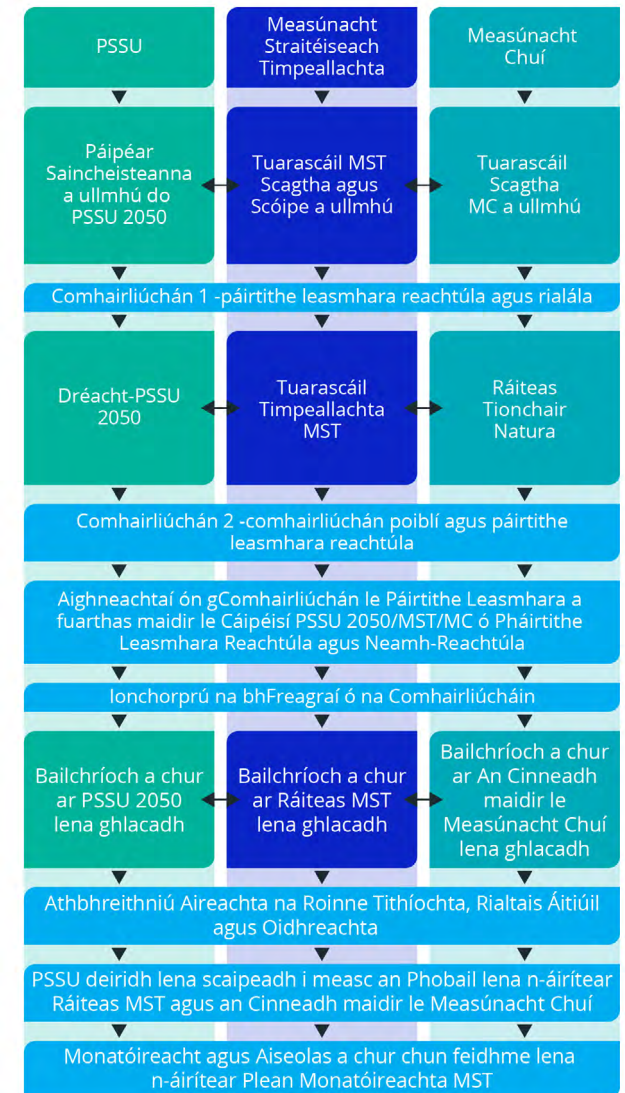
PSSU

Measúnacht Straitéiseach Timpeallachta

Measúnacht Chuí

Páipéar Saincheisteanna a ullmhú do PSSU 2050

Tuarascáil MST Scagtha agus Scóipe a ullmhú

Tuarascáil Scagtha MC a ullmhú

Comhairliúchán 1 -páirtithe leasmhara reachtúla agus rialála

Dréacht-PSSU 2050

Tuarascáil Timpeallachta MST

Ráiteas Tionchair Natura

Comhairliúchán 2 -comhairliúchán poiblí agus páirtithe leasmhara reachtúla

Aighneachtaí ón gComhairliúchán le Páirtithe Leasmhara a fuarthas maidir le Cáipéisí PSSU 2050/MST/MC ó Pháirtithe Leasmhara Reachtúla agus Neamh-Reachtúla

Ionchorprú na bhFreagraí ó na Comhairliúcháin

Bailchríoch a chur ar PSSU 2050 lena ghlacadh

Bailchríoch a chur ar Ráiteas MST lena ghlacadh

Bailchríoch a chur ar An Cinneadh maidir le Measúnacht Chuí lena ghlacadh

Athbhreithniú Aireachta na Roinne Tithíochta, Rialtais Áitiúil agus Oidhreachta

PSSU deiridh lena scaipeadh i measc an Phobail lena n-áirítear Ráiteas MST agus an Cinneadh maidir le Measúnacht Chuí

Monatóireacht agus Aiseolas a chur chun feidhme lena n-áirítear Plean Monatóireachta MST